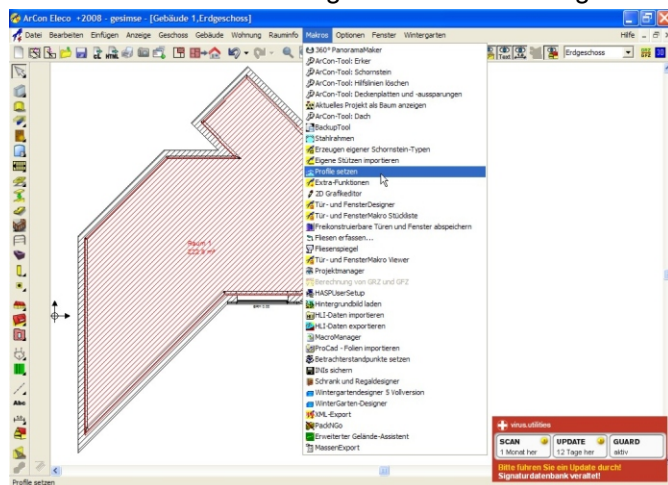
ArCon Eleco +2008 - gesimse - [Gebäude 1,Erdgeschoss]

Datei Bearbeiten Einfügen Anzeige Geschoss Gebäude Wohnung Rauminfo Makros Optionen Fenster Wintergarten

Hilfe

Erdgeschoss

360° PanoramaMaker
ArCon-Tool: Erker
ArCon-Tool: Schornstein
ArCon-Tool: Hilfslinien löschen
ArCon-Tool: Deckenplatten und -aussparungen
Aktuelles Projekt als Baum anzeigen
ArCon-Tool: Dach
BackupTool
Stahlrahmen
Erzeugen eigener Schornstein-Typen
Eigene Stützen importieren
Profile setzen
Extra-Funktionen
3D Grafikeditor
Tür- und FensterDesigner
Tür- und FensterMakro Stückliste
Freikonstruierbare Türen und Fenster abspeichern
Fliesen erfassen....
Fliesenspiegel
Tür- und FensterMakro Viewer
Projektmanager
Berechnung von GRZ und GFZ
HASPUserSetup
Hintergrundbild laden
HLI-Daten importieren
HLI-Daten exportieren
MacroManager
ProCad - Folien importieren
Betrachterstandpunkte setzen
INIs sichern
Schrank und Regaldesigner
Wintergartendesigner 5 Vollversion
WinterGarten-Designer
XML-Export
PackNGo
Erweiterter Gelände-Assistent
MasserExport

Raum 1
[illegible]

Abc

virus.utilities
SCAN
1 Monat her
UPDATE
12 Tage her
GUARD
aktiv
Bitte führen Sie ein Update durch!
Signaturdatenbank veraltet!

Profile setzen